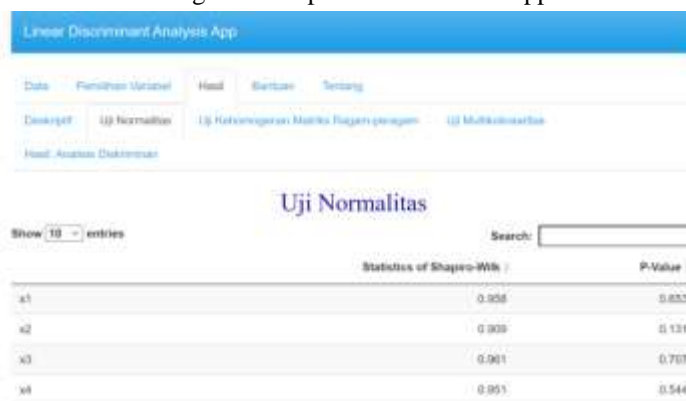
Linear Discriminant Analysis App

Data Pemilihan Variabel Hasil Bantuan Tentang

Deskriptif Uji Normalitas Uji Kehomogenan Matriks Ragam-peragam Uji Multikolinearitas

Hasil Analisis Diskriminan

Uji Normalitas

Show 10 entries

Search:

| | Statistics of Shapiro-Wilk | P-Value |
|---|---|---|
| x1 | 0.958 | 0.653 |
| x2 | 0.909 | 0.131 |
| x3 | 0.961 | 0.707 |
| x4 | 0.951 | 0.544 |